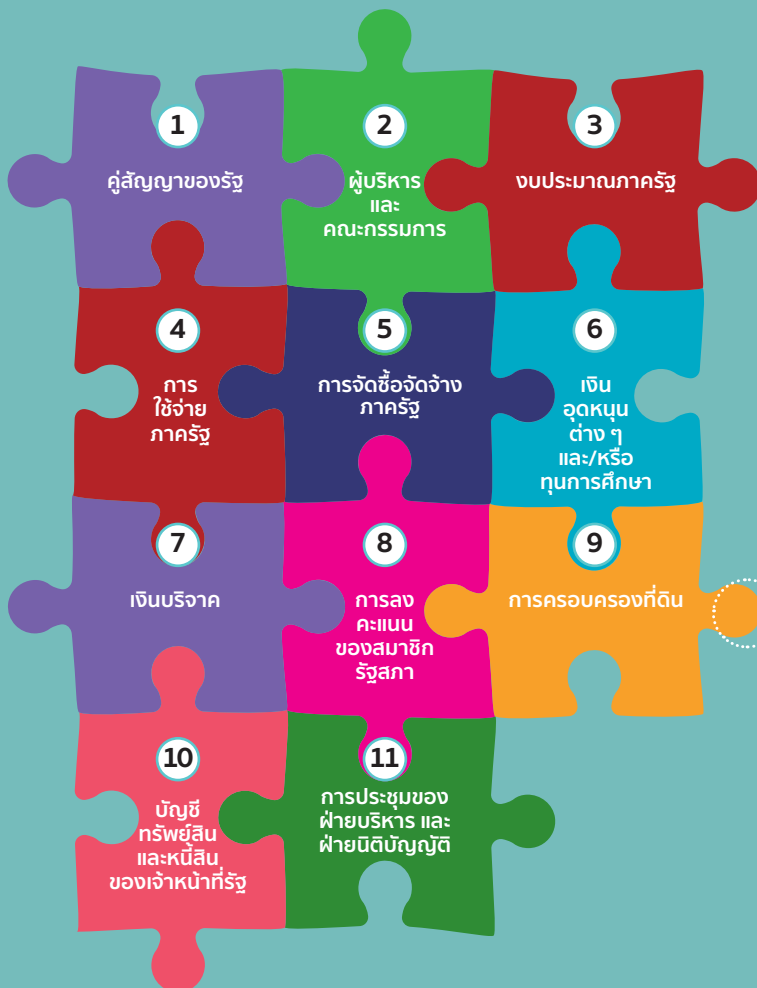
1

คู่สัญญาของรัฐ

2

ผู้บริหาร และ คณะกรรมการ

3

งบประมาณภาครัฐ

4

การ ใช้จ่าย ภาครัฐ

5

การจัดซื้อจัดจ้าง ภาครัฐ

6

เงิน อุดหนุน ต่าง ๆ และ/หรือ ทุนการศึกษา

7

เงินบริจาค

8

การลง คะแนน ของสมาชิก รัฐสภา

9

การครอบครองที่ดิน

10

บัญชี ทรัพย์สิน และหนี้สิน ของเจ้าหน้าที่รัฐ

11

การประชุมของ ฝ่ายบริหาร และ ฝ่ายนิติบัญญัติ